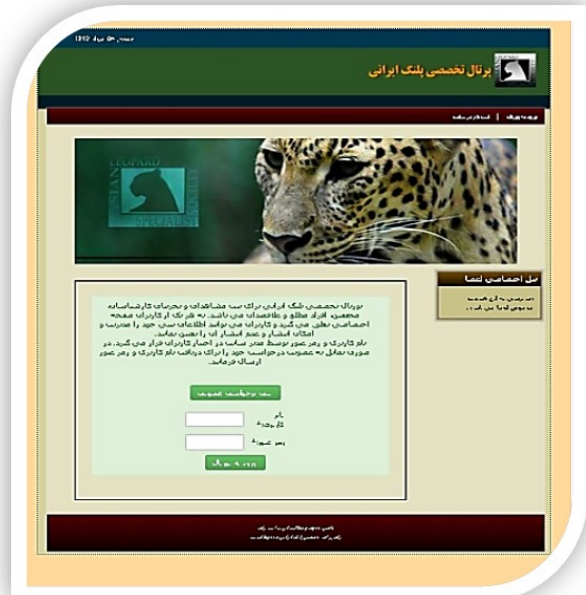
۱۳۹۲ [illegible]

پرتال تخصصی پلنگ ایرانی

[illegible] | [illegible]

PERSIAN LEOPARD SPECIALIST

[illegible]

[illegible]

پورتال تخصصی پلنگ ایرانی برای ثبت مشاهدات و تجربیات کارشناسانه محققین، افراد مطلع و علاقمندان می باشد. به شرکت از کاربران صفحه اختصاصی تعلق می گیرد و کاربران می توانند اطلاعات ثبتی خود را مدیریت و امکان انتشار و عدم انتشار آن را تعیین نمایند.
نام کاربری و رمز عبور توسط مدیر سایت در اختیار کاربران قرار می گیرد. در صورت تمایل به عضویت درخواست خود را برای دریافت نام کاربری و رمز عبور ارسال فرمائید.

ثبت درخواست عضویت

نام کاربری
رمز عبور

ورود به پورتال

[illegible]
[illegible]